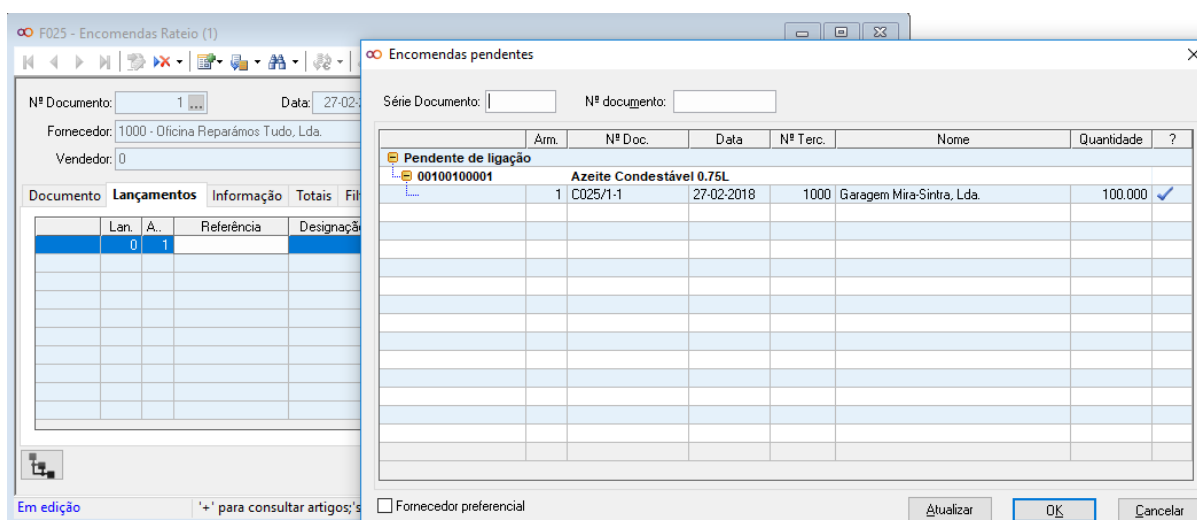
F025 - Encomendas Rateio (1)

Nº Documento: 1 ...
Data: 27-02-
Fornecedor: 1000 - Oficina Reparámos Tudo, Lda.
Vendedor: 0

Documento | Lançamentos | Informação | Totais | Fi

| Lan. | A.. | Referência | Designaç |
|---|---|---|---|
| 0 | 1 | | |

Em edição
'+' para consultar artigos;'s

Encomendas pendentes

Série Documento:
Nº documento:

| | Arm. | Nº Doc. | Data | Nº Terc. | Nome | Quantidade | ? |
|---|---|---|---|---|---|---|---|
| Pendente de ligação | | | | | | | |
| 00100100001 | Azeite Condestável 0.75L | | | | | | |
| | 1 | C025/1-1 | 27-02-2018 | 1000 | Garagem Mira-Sintra, Lda. | 100.000 | ✓ |

Fornecedor preferencial

Atualizar
OK
Cancelar